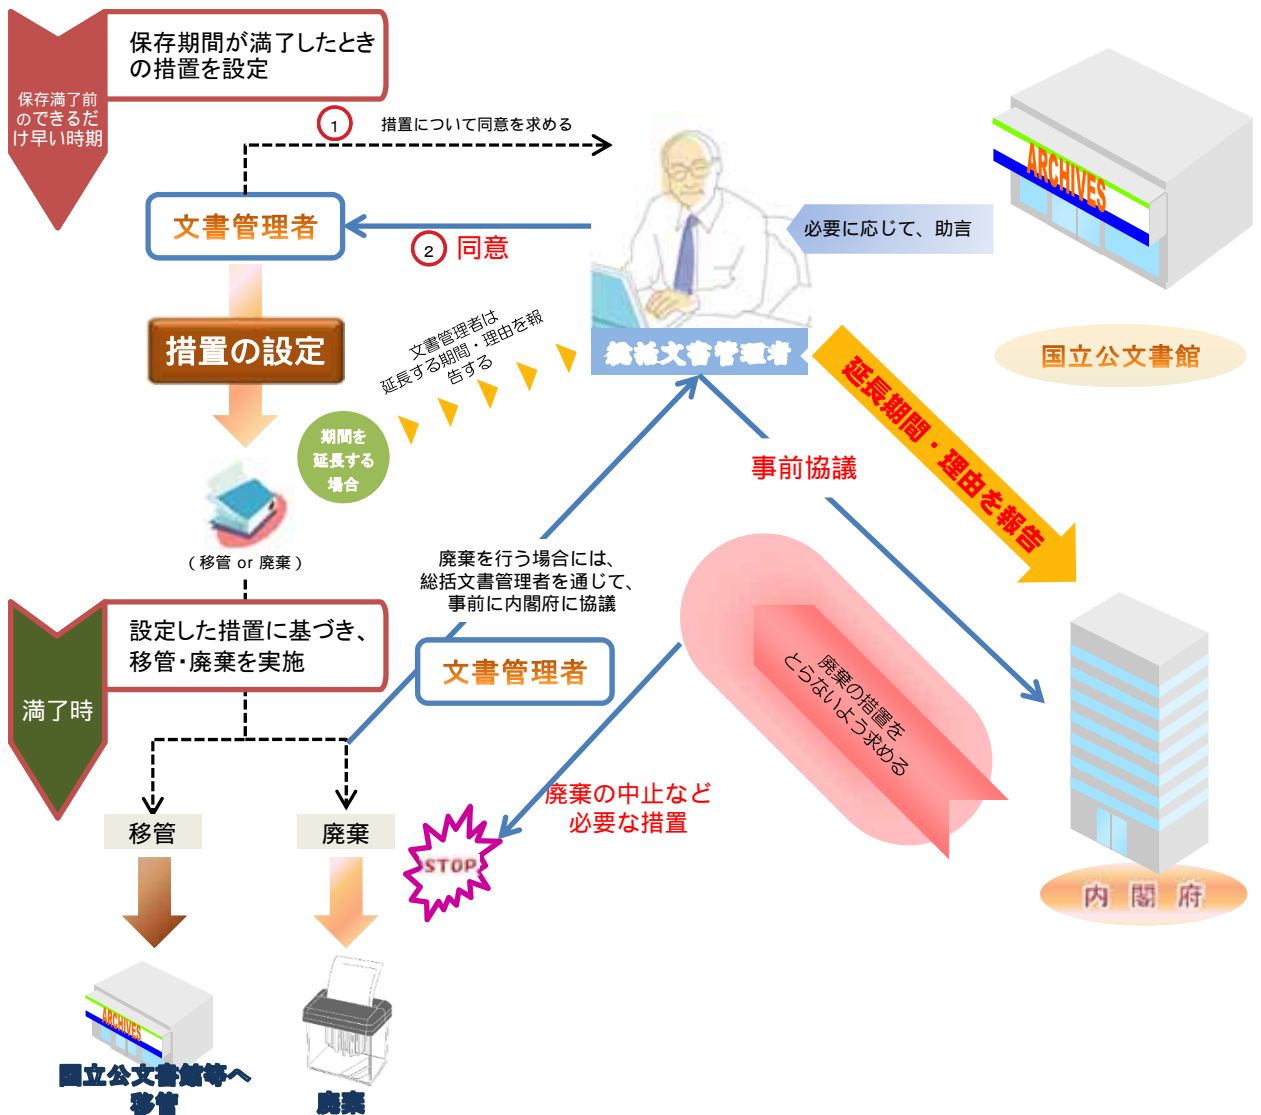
保存期間が満了したときの措置を設定

保存満了前のできるだけ早い時期

1 措置について同意を求める

文書管理者

2 同意

必要に応じて、助言

ARCHIVES

措置の設定

文書管理者は延長する期間・理由を報告する

総括文書管理者

国立公文書館

期間を延長する場合

延長期間・理由を報告

事前協議

（移管 or 廃棄）

廃棄を行う場合には、総括文書管理者を通じて、事前に内閣府に協議

設定した措置に基づき、移管・廃棄を実施

満了時

文書管理者

廃棄の措置をとらないよう求める

移管

廃棄

STOP

廃棄の中止など必要な措置

内閣府

ARCHIVES

国立公文書館等へ移管

廃棄